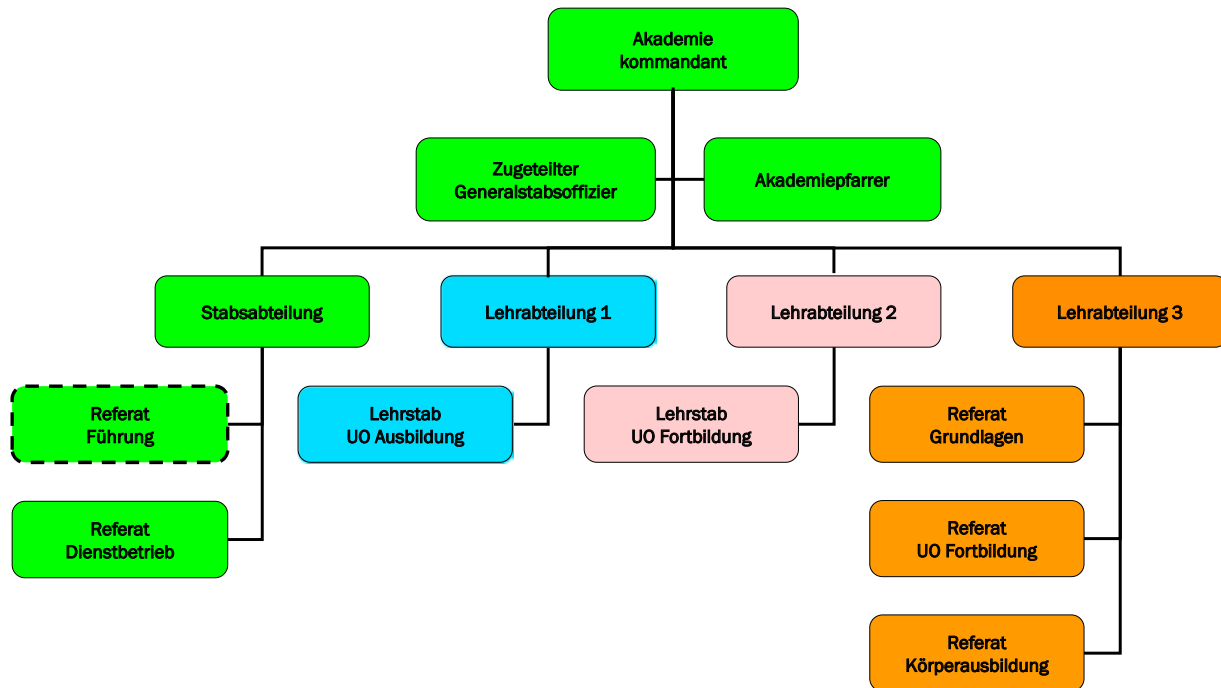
Akademie kommandant

Zugeteilter Generalstabsoffizier

Akademiepfarrer

Stabsabteilung

Lehrabteilung 1

Lehrabteilung 2

Lehrabteilung 3

Referat Führung

Referat Dienstbetrieb

Lehrstab UO Ausbildung

Lehrstab UO Fortbildung

Referat Grundlagen

Referat UO Fortbildung

Referat Körperausbildung